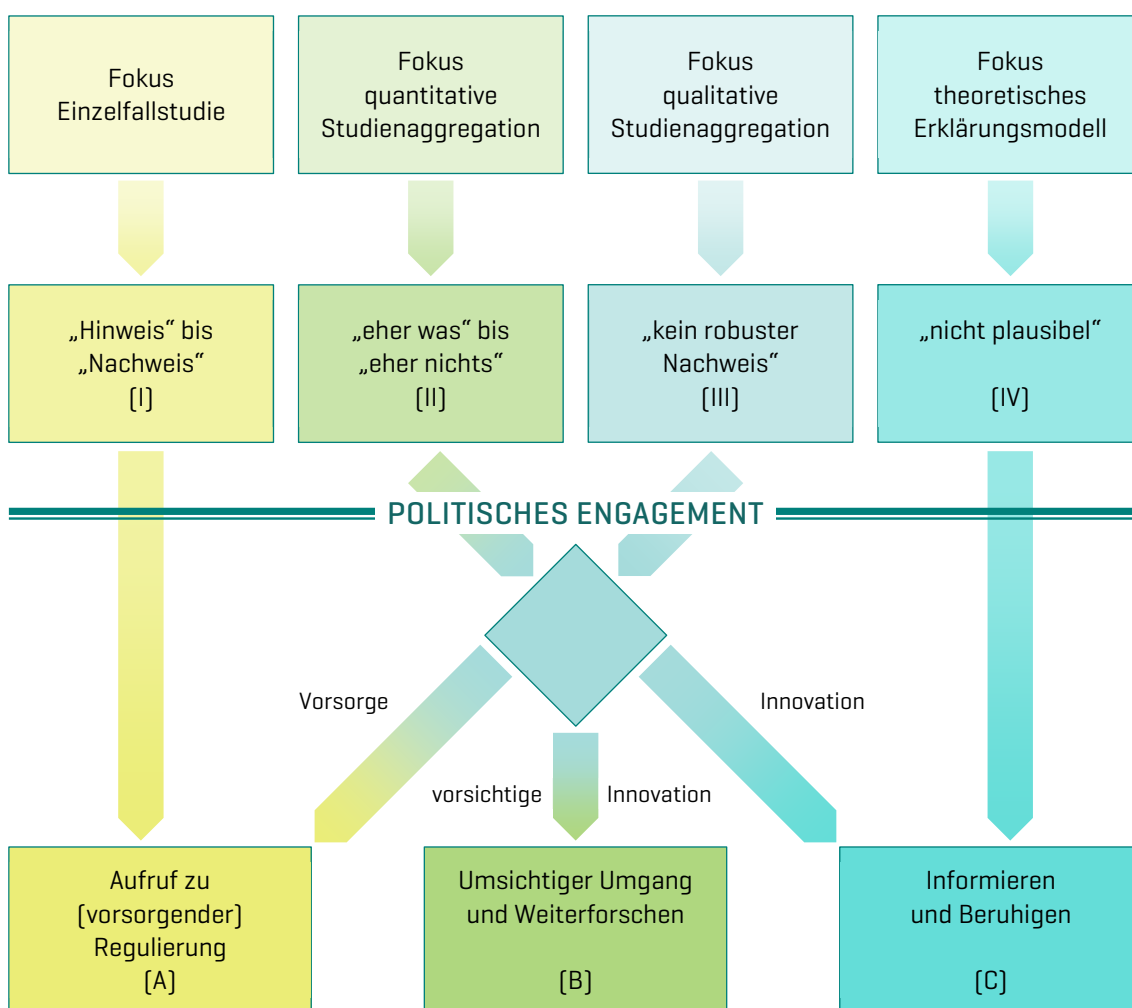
Fokus
Einzelfallstudie

Fokus
quantitative
Studienaggregation

Fokus
qualitative
Studienaggregation

Fokus
theoretisches
Erklärungsmodell

„Hinweis" bis
„Nachweis"
[I]

„eher was" bis
„eher nichts"
[II]

„kein robuster
Nachweis"
[III]

„nicht plausibel"
[IV]

POLITISCHES ENGAGEMENT

Vorsorge

Innovation

vorsichtige Innovation

Aufruf zu
[vorsorgender]
Regulierung
[A]

Umsichtiger Umgang
und Weiterforschen
[B]

Informieren
und Beruhigen
[C]